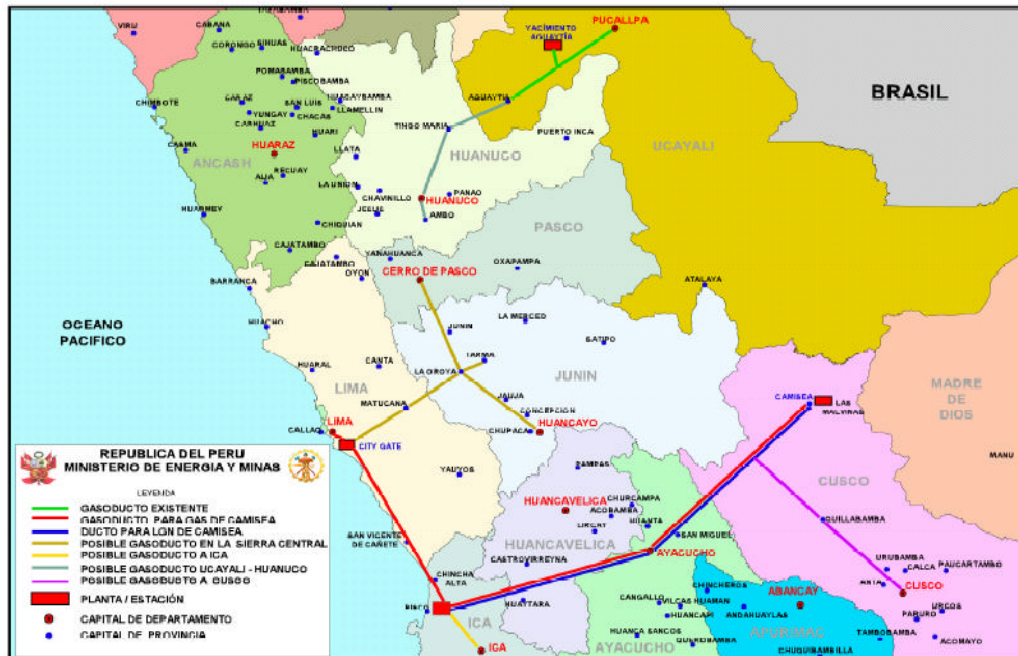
VIRU
CABANA
CORONGO
SIHUAS
HUACRACHUCO
YACIMIENTO AGUAYTIA
PUCALLPA
BRASIL
POMABAMBA
PISCOBAMBA
CHIMBOTE
HUAYLLAYBAMBA
CARAZ
SAN LUIS
LLAMELLIN
YUNGAY
CHACAS
AGUAYTIA
CARHUAZ
HUARI
TINGO MARIA
PUERTO INCA
CASMA
HUARAZ
LLATA
HUANUCO
UCAYALI
ANCASH
RECUAY
AIJA
LA UNION
HUARMEY
CHAVINILLO
PANAO
HUANUCO
JEBLE
AMBO
CHIQUIAN
PASCO
CAJATAMBO
YANAHUANCA
OXAPAMPA
CAJATAMBO
OYON
CERRO DE PASCO
BARRANCA
ATALAYA
OCEANO PACIFICO
HUACHO
JUNIN
LA MERCED
SATIPO
TARMA
HUARAL
CANTA
LA OROYA
JUNIN
LIMA
JAUJA
MATUCANA
CONCEPCION
CAMISEA
LAS MALVINAS
MADRE DE DIOS
CALLAO
LIMA
CHUPACA
HUANCAYO
CITY GATE
REPUBLICA DEL PERU
MINISTERIO DE ENERGIA Y MINAS
YAUYOS
PAMPAS
MANU
CUSCO
LEYENDA
HUANCAVELICA
CHURCAMPA
GASODUCTO EXISTENTE
ACOBAMBA
GASODUCTO PARA GAS DE CAMISEA
LIRCAY
HUANTA
DUCTO PARA LGN DE CAMISEA
QUILLABAMBA
POSIBLE GASODUCTO EN LA SIERRA CENTRAL
SAN VICENTE DE CAÑETE
HUANCAVELICA
SAN MIGUEL
POSIBLE GASODUCTO A ICA
AYACUCHO
URUBAMBA
POSIBLE GASODUCTO UCAYALI - HUANUCO
CASTROVIRREYNA
CALCA
PAUCARTAMBO
POSIBLE GASODUCTO A CUSCO
CHINCHA ALTA
CHINCHEROS
ANTA
CUSCO
PLANTA / ESTACIÓN
ABANCAY
PISCO
CANGALLO
VILCAS HUAMAN
PARURO
URCOS
CAPITAL DE DEPARTAMENTO
HUAYTARA
HUANCAPI
ANDAHUAYLAS
CAPITAL DE PROVINCIA
ICA
HUANCA SANCOS
APURIMAC
TAMBOBAMBA
ACOMAYO
QUEROBAMBA
ICA
AYACUCHO
CHUQUIBAMBILLA